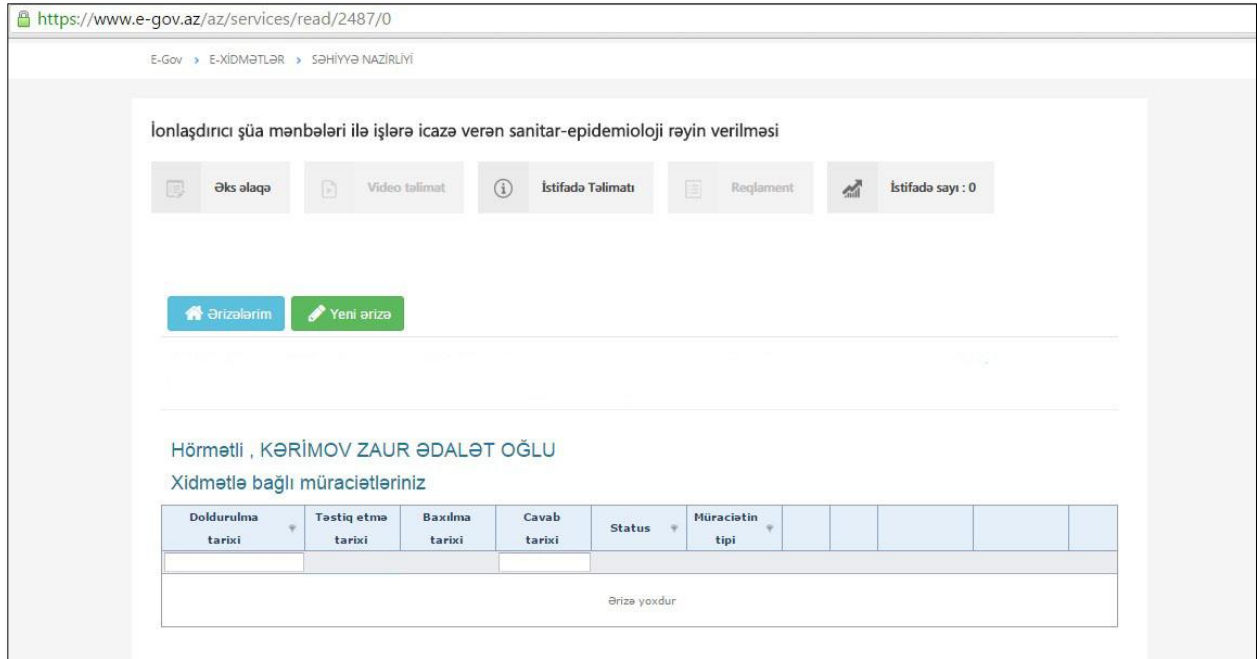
https://www.e-gov.az/az/services/read/2487/0

E-Gov › E-XİDMƏTLƏR › SƏHİYYƏ NAZİRLİYİ

İonlaşdırıcı şüa mənbələri ilə işlərə icazə verən sanitar-epidemioloji rəyin verilməsi

Əks əlaqə | Video təlimat | İstifadə Təlimatı | Reqlament | İstifadə sayı : 0

Ərizələrim | Yeni ərizə

Hörmətli , KƏRİMOV ZAUR ƏDALƏT OĞLU

Xidmətlə bağlı müraciətləriniz

| Doldurulma tarixi | Təstiq etmə tarixi | Baxılma tarixi | Cavab tarixi | Status | Müraciətin tipi | | | | | |
|---|---|---|---|---|---|---|---|---|---|---|
| | | | | | | | | | | |
| Ərizə yoxdur | | | | | | | | | | |